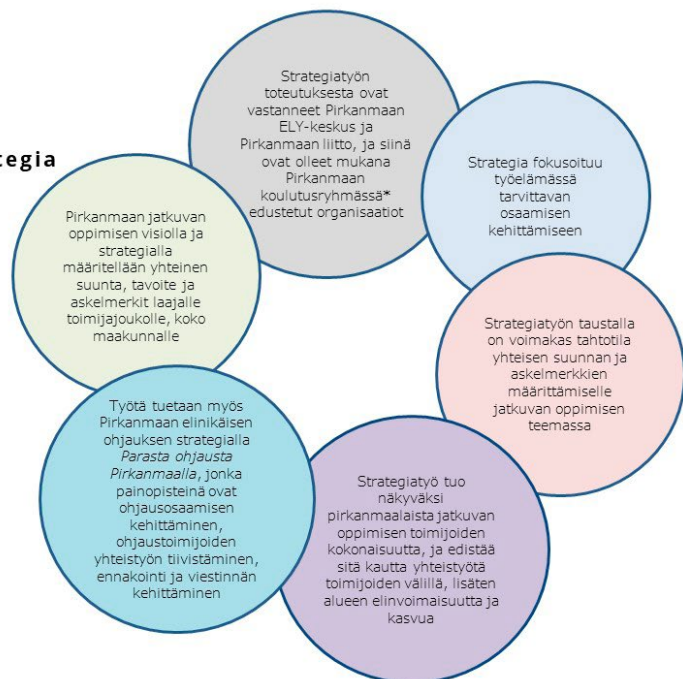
tegia

Strategiatyön toteutuksesta ovat vastanneet Pirkanmaan ELY-keskus ja Pirkanmaan liitto, ja siinä ovat olleet mukana Pirkanmaan koulutusryhmässä* edustetut organisaatiot

Strategia fokusoituu työelämässä tarvittavan osaamisen kehittämiseen

Strategiatyön taustalla on voimakas tahtotila yhteisen suunnan ja askelmerkkien määrittämiselle jatkuvan oppimisen teemassa

Strategiatyö tuo näkyväksi pirkanmaalaista jatkuvan oppimisen toimijoiden kokonaisuutta, ja edistää sitä kautta yhteistyötä toimijoiden välillä, lisäten alueen elinvoimaisuutta ja kasvua

Työtä tuetaan myös Pirkanmaan elinikäisen ohjauksen strategialla *Parasta ohjausta Pirkanmaalla*, jonka painopisteinä ovat ohjausosaamisen kehittäminen, ohjaustoimijoiden yhteistyön tiivistäminen, ennakointi ja viestinnän kehittäminen

Pirkanmaan jatkuvan oppimisen visiolla ja strategialla määritellään yhteinen suunta, tavoite ja askelmerkit laajalle toimijajoukolle, koko maakunnalle